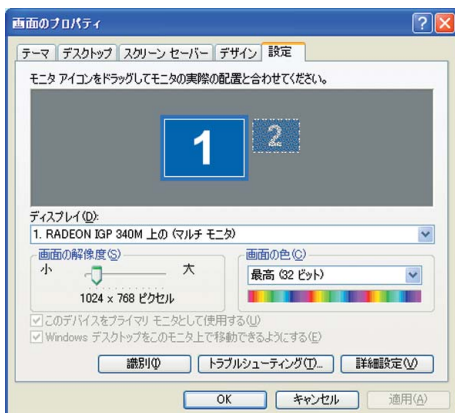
画面のプロパティ

テーマ デスクトップ スクリーン セーバー デザイン 設定

モニタ アイコンをドラッグしてモニタの実際の配置と合わせてください。

1 2

ディスプレイ(D):
1. RADEON IGP 340M 上の (マルチ モニタ)

画面の解像度(S)
小 大
1024 x 768 ピクセル

画面の色(C)
最高 (32 ビット)

このデバイスをプライマリ モニタとして使用する(U)
Windows デスクトップをこのモニタ上で移動できるようにする(E)

識別(I) トラブルシューティング(T)... 詳細設定(V)

OK キャンセル 適用(A)